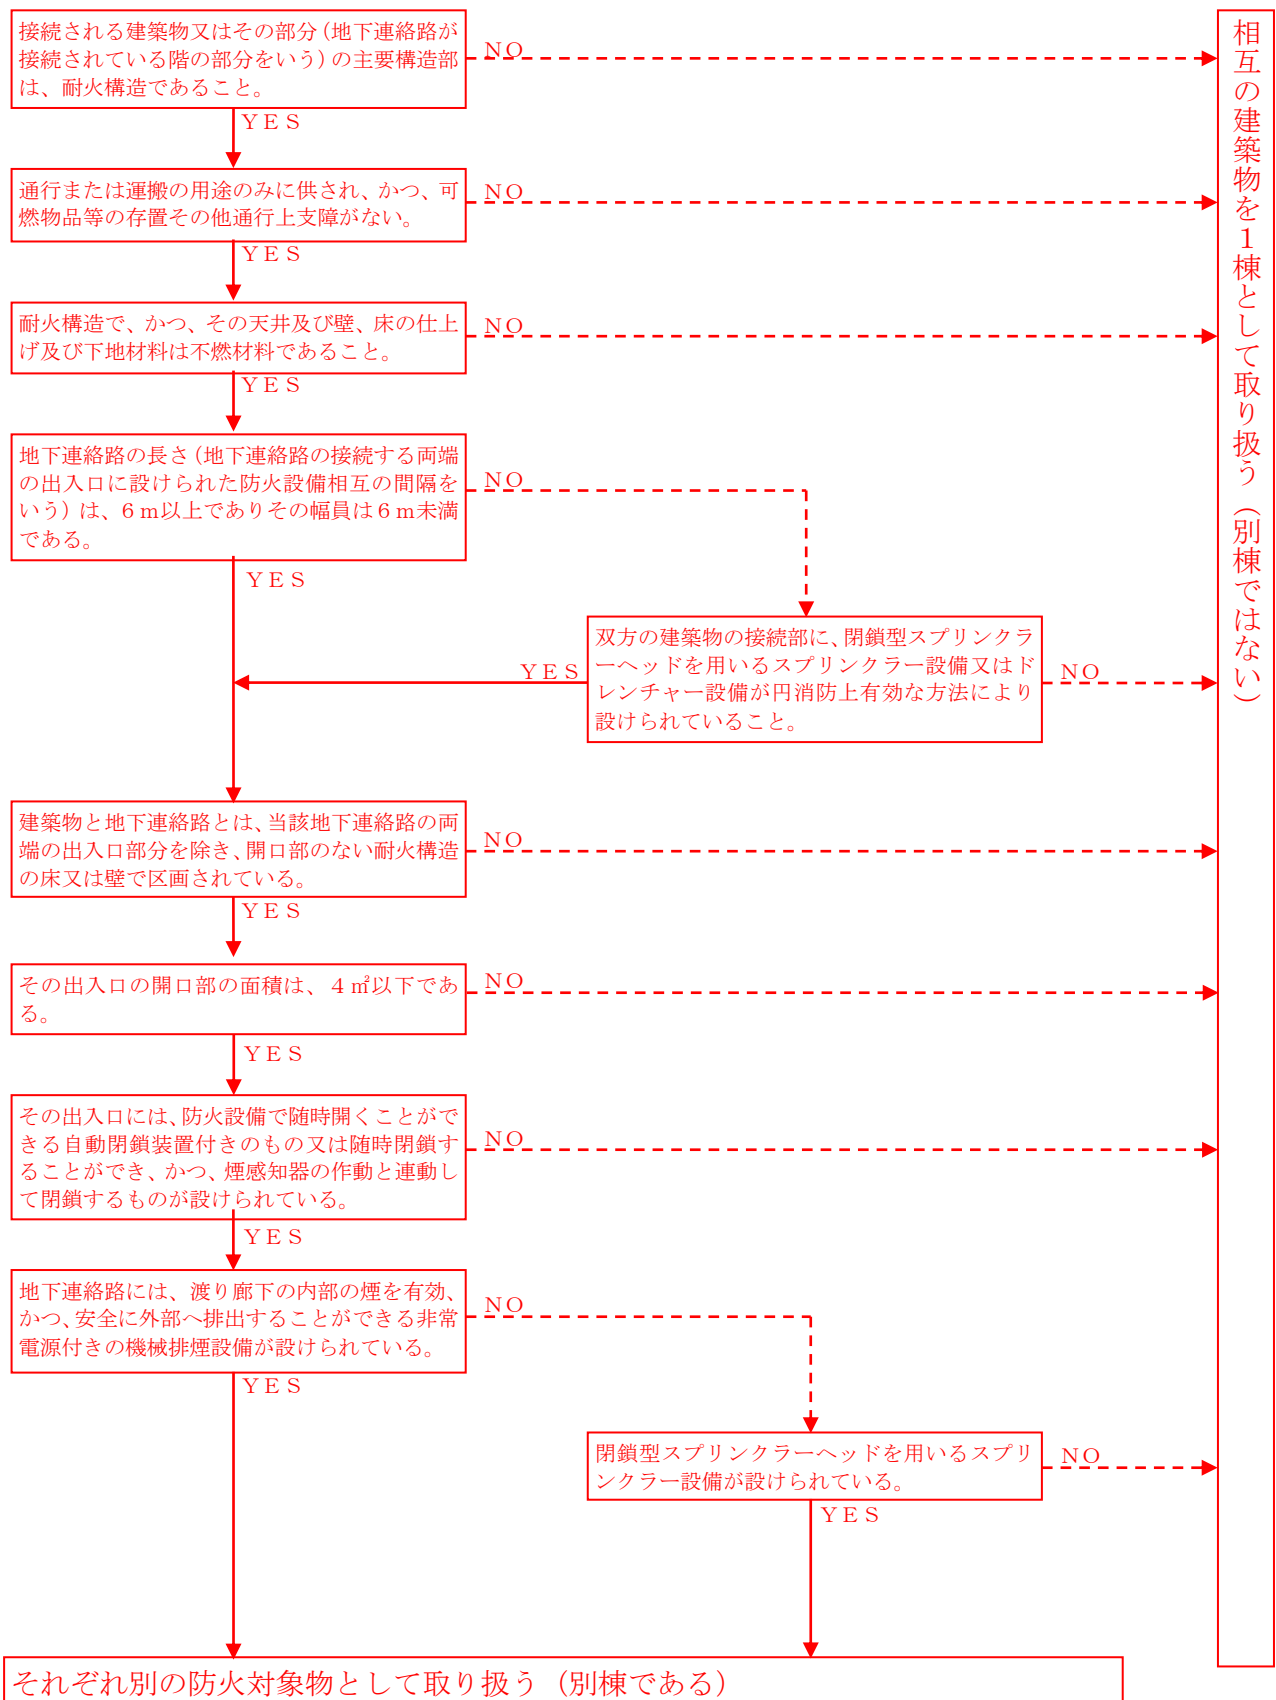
接続される建築物又はその部分（地下連絡路が接続されている階の部分をいう）の主要構造部は、耐火構造であること。

NO

YES

通行または運搬の用途のみに供され、かつ、可燃物品等の存置その他通行上支障がない。

NO

YES

耐火構造で、かつ、その天井及び壁、床の仕上げ及び下地材料は不燃材料であること。

NO

YES

地下連絡路の長さ（地下連絡路の接続する両端の出入口に設けられた防火設備相互の間隔をいう）は、6 m以上でありその幅員は6 m未満である。

NO

YES

双方の建築物の接続部に、閉鎖型スプリンクラーヘッドを用いるスプリンクラー設備又はドレンチャー設備が円消防上有効な方法により設けられていること。

YES

NO

建築物と地下連絡路とは、当該地下連絡路の両端の出入口部分を除き、開口部のない耐火構造の床又は壁で区画されている。

NO

YES

その出入口の開口部の面積は、 4 ㎡以下である。

NO

YES

その出入口には、防火設備で随時開くことができる自動閉鎖装置付きのもの又は随時閉鎖することができ、かつ、煙感知器の作動と連動して閉鎖するものが設けられている。

NO

YES

地下連絡路には、渡り廊下の内部の煙を有効、かつ、安全に外部へ排出することができる非常電源付きの機械排煙設備が設けられている。

NO

YES

閉鎖型スプリンクラーヘッドを用いるスプリンクラー設備が設けられている。

NO

YES

それぞれ別の防火対象物として取り扱う（別棟である）

相互の建築物を1棟として取り扱う（別棟ではない）